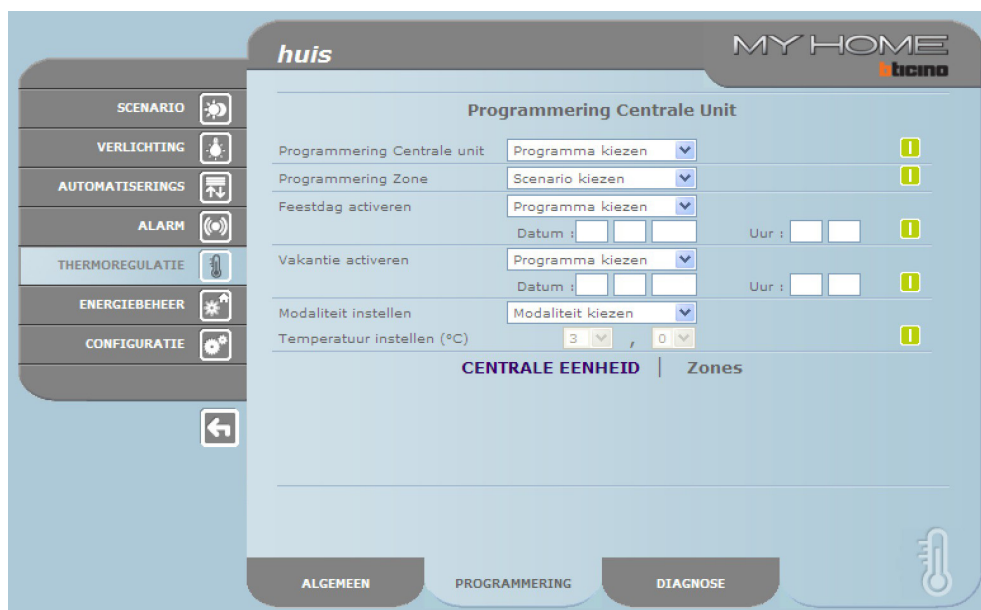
huis

MY HOME
bticino

SCENARIO
VERLICHTING
AUTOMATISERINGS
ALARM
THERMOREGULATIE
ENERGIEBEHEER
CONFIGURATIE

Programmering Centrale Unit

Programmering Centrale unit | Programma kiezen
Programmering Zone | Scenario kiezen
Feestdag activeren | Programma kiezen
Datum : Uur :
Vakantie activeren | Programma kiezen
Datum : Uur :
Modaliteit instellen | Modaliteit kiezen
Temperatuur instellen (°C) | 3 , 0

CENTRALE EENHEID | Zones

ALGEMEEN
PROGRAMMERING
DIAGNOSE